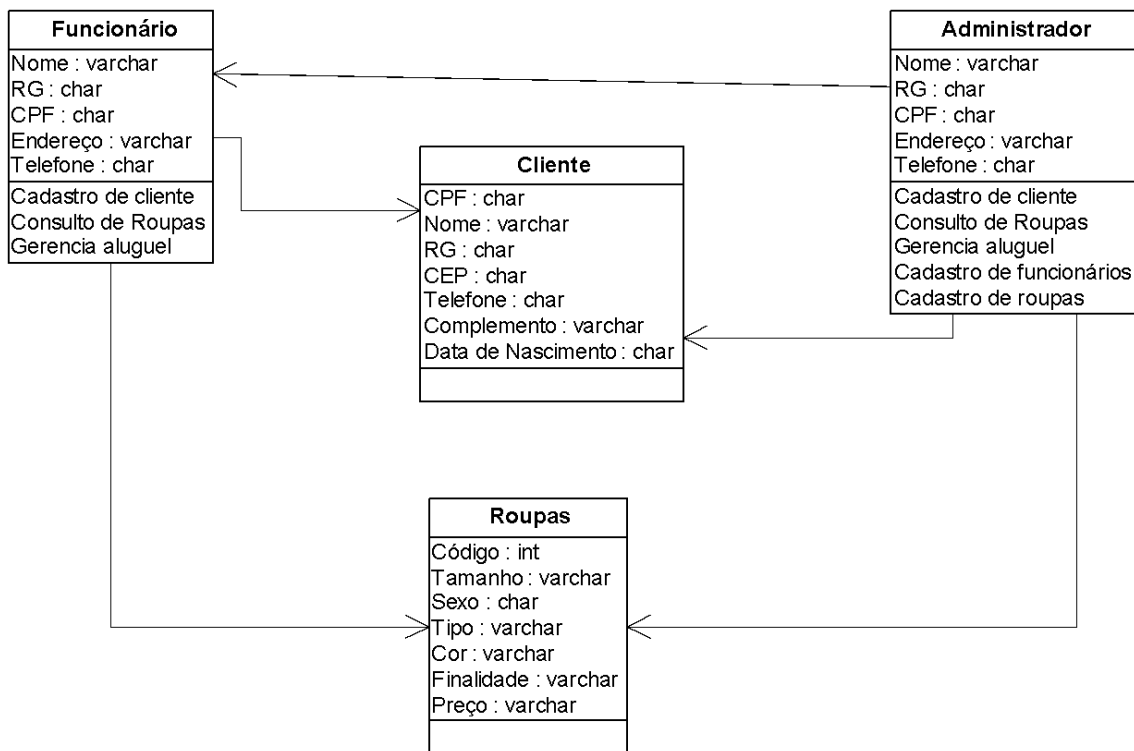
Funcionário
Nome : varchar
RG : char
CPF : char
Endereço : varchar
Telefone : char
Cadastro de cliente
Consulto de Roupas
Gerencia aluguel

Administrador
Nome : varchar
RG : char
CPF : char
Endereço : varchar
Telefone : char
Cadastro de cliente
Consulto de Roupas
Gerencia aluguel
Cadastro de funcionários
Cadastro de roupas

Cliente
CPF : char
Nome : varchar
RG : char
CEP : char
Telefone : char
Complemento : varchar
Data de Nascimento : char

Roupas
Código : int
Tamanho : varchar
Sexo : char
Tipo : varchar
Cor : varchar
Finalidade : varchar
Preço : varchar